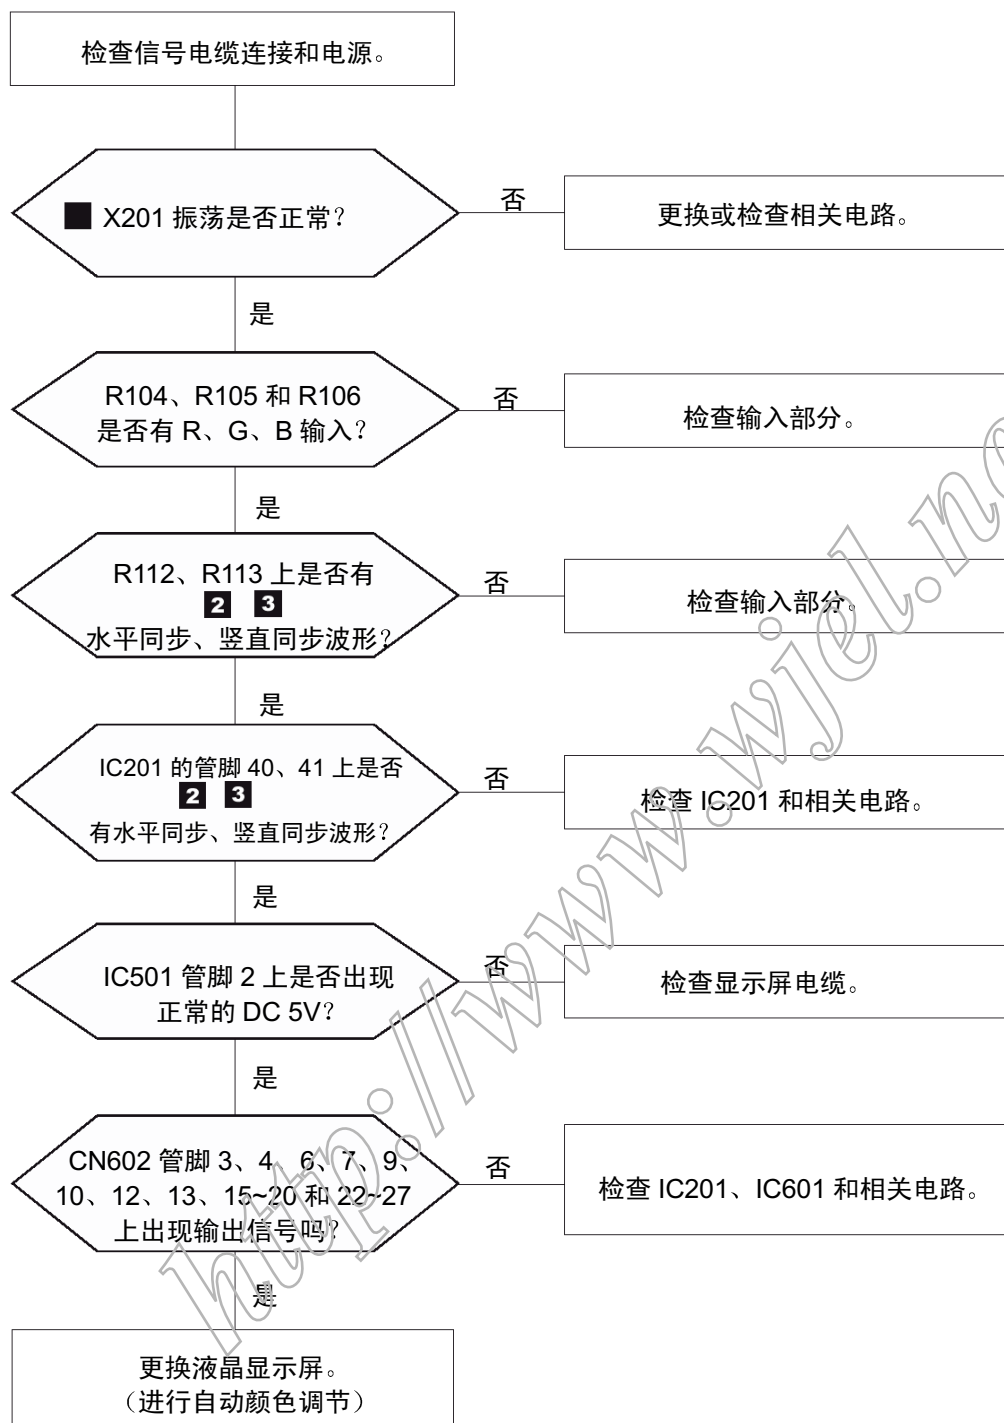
检查信号电缆连接和电源。

■ X201 振荡是否正常？

否

更换或检查相关电路。

是

R104、R105 和 R106 是否有 R、G、B 输入？

否

检查输入部分。

是

R112、R113 上是否有 2 3 水平同步、竖直同步波形？

否

检查输入部分。

是

IC201 的管脚 40、41 上是否 2 3 有水平同步、竖直同步波形？

否

检查 IC201 和相关电路。

是

IC501 管脚 2 上是否出现正常的 DC 5V？

否

检查显示屏电缆。

是

CN602 管脚 3、4、6、7、9、10、12、13、15~20 和 22~27 上出现输出信号吗？

否

检查 IC201、IC601 和相关电路。

是

更换液晶显示屏。
（进行自动颜色调节）

http://www.wjel.net